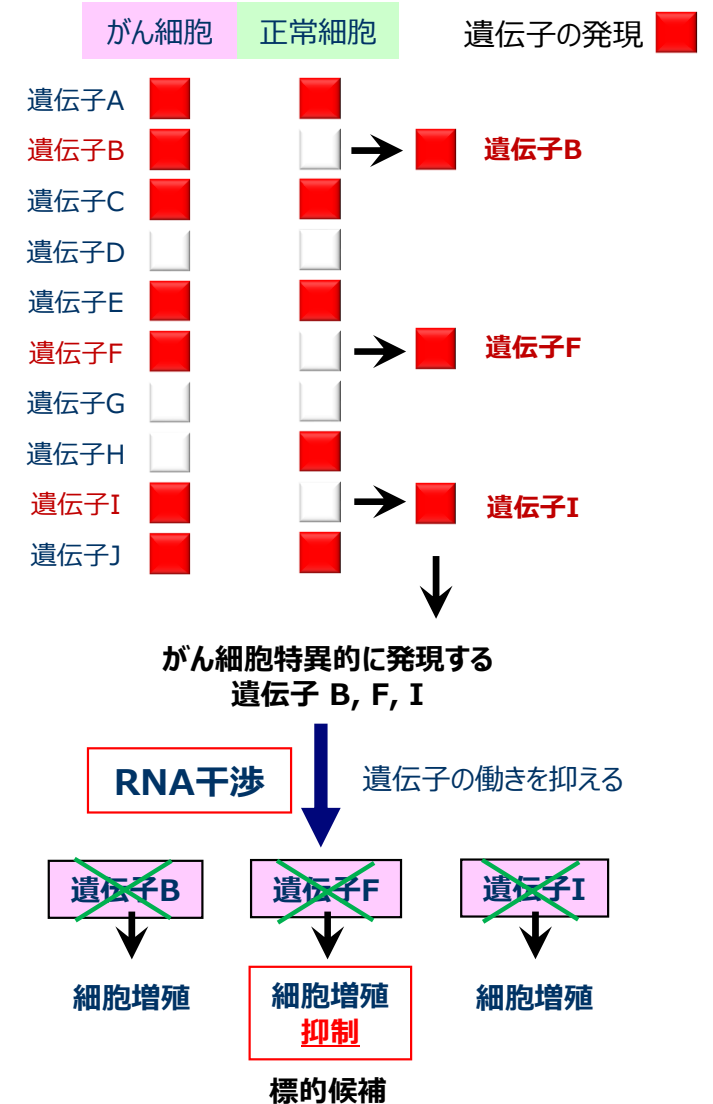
がん細胞　正常細胞　遺伝子の発現

遺伝子A
遺伝子B　遺伝子B
遺伝子C
遺伝子D
遺伝子E
遺伝子F　遺伝子F
遺伝子G
遺伝子H
遺伝子I　遺伝子I
遺伝子J

がん細胞特異的に発現する
遺伝子 B, F, I

RNA干渉　遺伝子の働きを抑える

遺伝子B　遺伝子F　遺伝子I

細胞増殖　細胞増殖 抑制　細胞増殖

標的候補